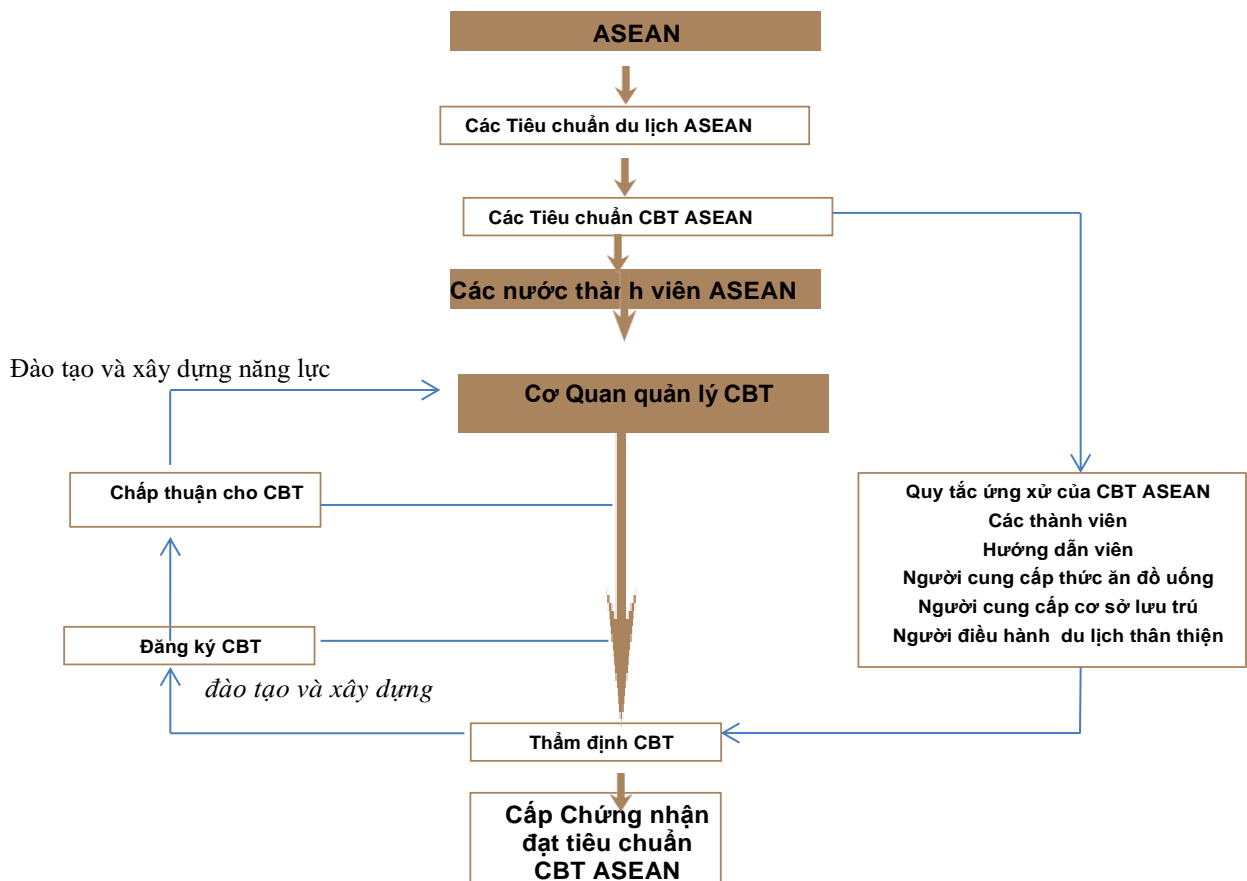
ASEAN

Các Tiêu chuẩn du lịch ASEAN

Các Tiêu chuẩn CBT ASEAN

Các nước thành viên ASEAN

Đào tạo và xây dựng năng lực

Cơ Quan quản lý CBT

Chấp thuận cho CBT

Quy tắc ứng xử của CBT ASEAN
Các thành viên
Hướng dẫn viên
Người cung cấp thức ăn đồ uống
Người cung cấp cơ sở lưu trú
Người điều hành du lịch thân thiện

Đăng ký CBT

đào tạo và xây dựng

Thẩm định CBT

Cấp Chứng nhận đạt tiêu chuẩn CBT ASEAN